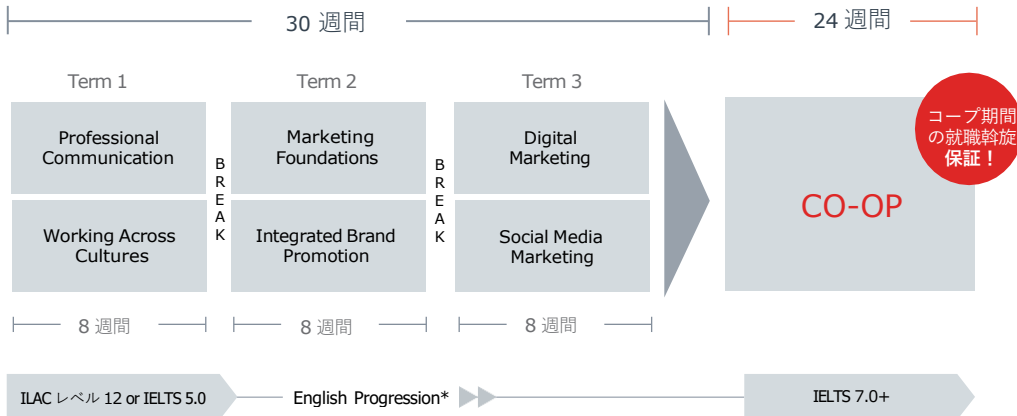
30 週間

24 週間

Term 1

Term 2

Term 3

Professional Communication

Working Across Cultures

BREAK

Marketing Foundations

Integrated Brand Promotion

BREAK

Digital Marketing

Social Media Marketing

CO-OP

コープ期間の就職斡旋保証！

8 週間

8 週間

8 週間

ILAC レベル 12 or IELTS 5.0

English Progression*

IELTS 7.0+